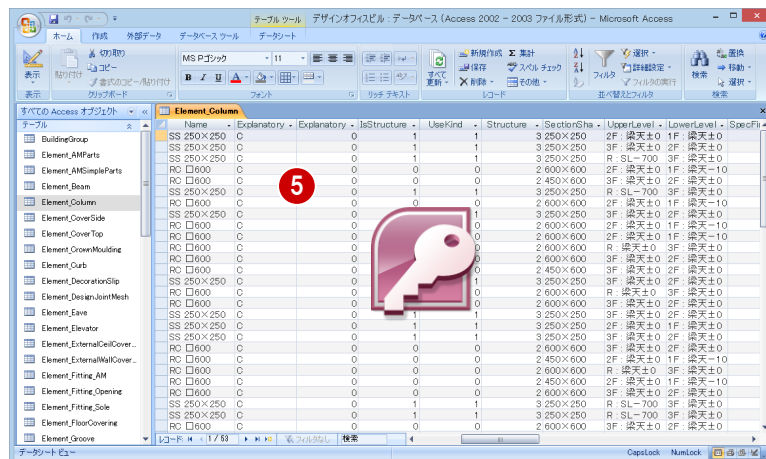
テーブル ツール デザインオフィスビル : データベース (Access 2002 - 2003 ファイル形式) - Microsoft Access

ホーム 作成 外部データ データベース ツール データシート

表示 貼り付け 切り取り コピー 書式のコピー/貼り付け MS Pゴシック 11 B I U すべて更新 新規作成 保存 削除 集計 スペル チェック その他 フィルタ 選択 詳細設定 フィルタの実行 検索 置換 移動 選択

表示 クリップボード フォント リッチ テキスト レコード 並べ替えとフィルタ 検索

すべての Access オブジェクト
テーブル
BuildingGroup
Element_AMParts
Element_AMSimpleParts
Element_Beam
Element_Column
Element_CoverSide
Element_CoverTop
Element_CrownMoulding
Element_Curb
Element_DecorationSlip
Element_DesignJointMesh
Element_Eave
Element_Elevator
Element_ExternalCeilCover...
Element_ExternalWallCover...
Element_Fitting_AM
Element_Fitting_Opening
Element_Fitting_Sole
Element_FloorCovering
Element_Groove

Element_Column

| Name | Explanatory | Explanatory | IsStructure | UseKind | Structure | SectionSha | UpperLevel | LowerLevel | SpecFi |
|---|---|---|---|---|---|---|---|---|---|
| SS 250×250 | C | | 0 | 1 | 1 | 3 250×250 | 2F : 梁天±0 | 1F : 梁天±0 | |
| SS 250×250 | C | | 0 | 1 | 1 | 3 250×250 | 3F : 梁天±0 | 2F : 梁天±0 | |
| SS 250×250 | C | | 0 | 1 | 1 | 3 250×250 | R : SL-700 | 3F : 梁天±0 | |
| RC □600 | C | | 0 | 0 | 0 | 2 600×600 | 2F : 梁天±0 | 1F : 梁天-10 | |
| RC □600 | C | | 0 | 0 | 0 | 2 450×600 | 3F : 梁天±0 | 2F : 梁天±0 | |
| SS 250×250 | C | | 0 | 1 | 1 | 3 250×250 | R : SL-700 | 3F : 梁天±0 | |
| RC □600 | C | | 0 | 0 | 0 | 2 600×600 | 2F : 梁天±0 | 1F : 梁天-10 | |
| SS 250×250 | C | | 0 | 1 | 1 | 3 250×250 | 3F : 梁天±0 | 2F : 梁天±0 | |
| RC □600 | C | | 0 | 0 | 0 | 2 600×600 | 2F : 梁天±0 | 1F : 梁天-10 | |
| RC □600 | C | | 0 | 0 | 0 | 2 600×600 | 2F : 梁天±0 | 1F : 梁天-10 | |
| RC □600 | C | | 0 | 0 | 0 | 2 600×600 | R : 梁天±0 | 3F : 梁天±0 | |
| RC □600 | C | | 0 | 0 | 0 | 2 600×600 | 3F : 梁天±0 | 2F : 梁天±0 | |
| RC □600 | C | | 0 | 0 | 0 | 2 600×600 | 2F : 梁天±0 | 1F : 梁天-10 | |
| SS 250×250 | C | | 0 | 1 | 1 | 3 250×250 | 2F : 梁天±0 | 1F : 梁天±0 | |
| RC □600 | C | | 0 | 0 | 0 | 2 600×600 | R : 梁天±0 | 3F : 梁天±0 | |
| RC □600 | C | | 0 | 0 | 0 | 2 600×600 | 3F : 梁天±0 | 2F : 梁天±0 | |
| SS 250×250 | C | | 0 | 1 | 1 | 3 250×250 | 2F : 梁天±0 | 1F : 梁天±0 | |
| SS 250×250 | C | | 0 | 1 | 1 | 3 250×250 | 3F : 梁天±0 | 2F : 梁天±0 | |
| SS 250×250 | C | | 0 | 1 | 1 | 3 250×250 | R : SL-700 | 3F : 梁天±0 | |
| RC □600 | C | | 0 | 0 | 0 | 2 600×600 | 3F : 梁天±0 | 2F : 梁天±0 | |
| RC □600 | C | | 0 | 0 | 0 | 2 450×600 | 2F : 梁天±0 | 1F : 梁天-10 | |
| RC □600 | C | | 0 | 0 | 0 | 2 600×600 | R : 梁天±0 | 3F : 梁天±0 | |
| RC □600 | C | | 0 | 0 | 0 | 2 450×600 | 3F : 梁天±0 | 2F : 梁天±0 | |
| RC □600 | C | | 0 | 0 | 0 | 2 600×600 | 3F : 梁天±0 | 2F : 梁天±0 | |
| SS 250×250 | C | | 0 | 1 | 1 | 3 250×250 | 2F : 梁天±0 | 1F : 梁天±0 | |
| SS 250×250 | C | | 0 | 1 | 1 | 3 250×250 | R : SL-700 | 3F : 梁天±0 | |
| RC □600 | C | | 0 | 0 | 0 | 2 600×600 | 2F : 梁天±0 | 1F : 梁天-10 | |

5

レコード: 1 / 53 フィルタなし 検索

データシート ビュー CapsLock NumLock